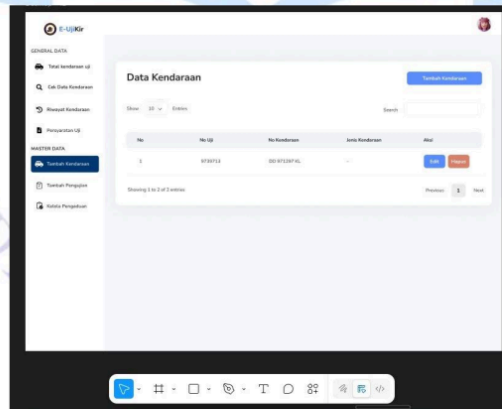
E-UjiKir

GENERAL DATA

Total kendaraan uji

Cek Data Kendaraan

Riwayat Kendaraan

Persyaratan Uji

MASTER DATA

Tambah Kendaraan

Tambah Pengujian

Kelola Pengaduan

Data Kendaraan

Tambah Kendaraan

Show 10 Entries

Search

| No | No Uji | No Kendaraan | Jenis Kendaraan | Aksi |
|---|---|---|---|---|
| 1 | 9743713 | DD 9723KYXL | - | Edit Hapus |

Showing 1 to 1 of 1 entries

Previous 1 Next